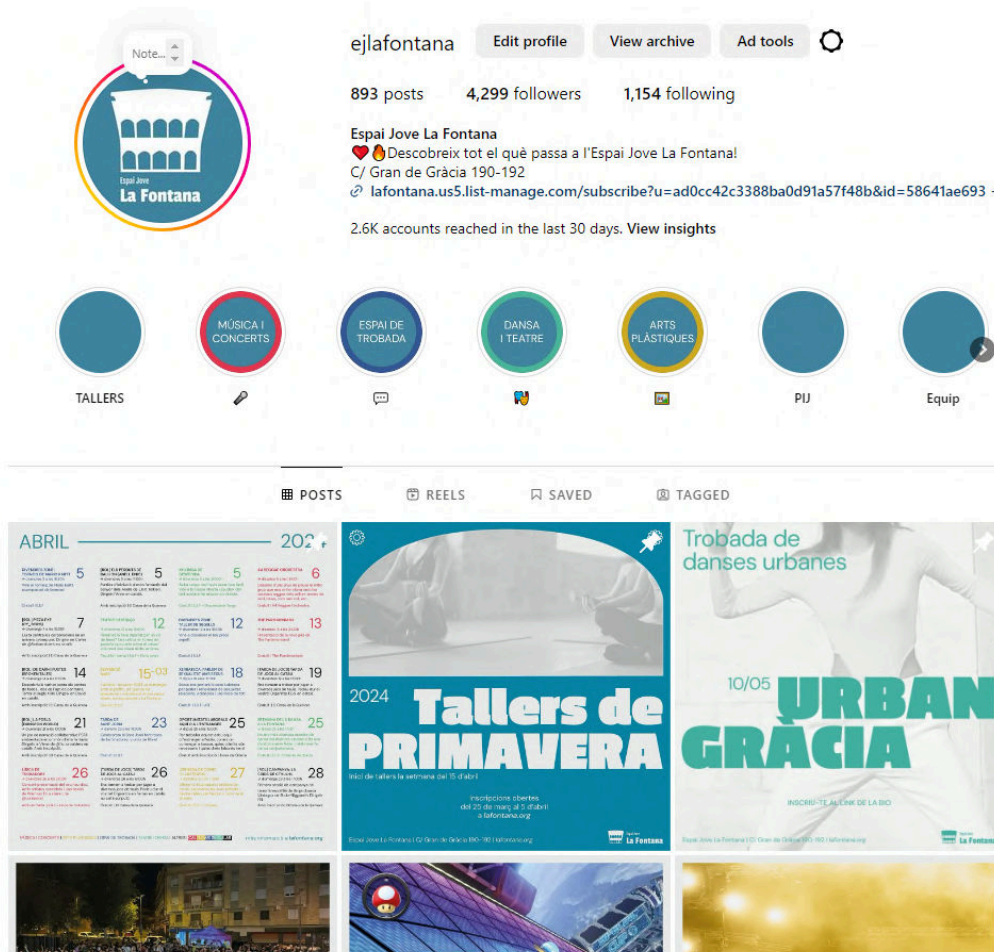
Note...

Espai Jove
La Fontana

ejlafontana Edit profile View archive Ad tools

893 posts 4,299 followers 1,154 following

Espai Jove La Fontana
❤️🔥Descobreix tot el què passa a l'Espai Jove La Fontana!
C/ Gran de Gràcia 190-192
lafontana.us5.list-manage.com/subscribe?u=ad0cc42c3388ba0d91a57f48b&id=58641ae693

2.6K accounts reached in the last 30 days. View insights

TALLERS
MÚSICA I CONCERTS 🎤
ESPAI DE TROBADA 💬
DANSA I TEATRE 🎭
ARTS PLÀSTIQUES 🖼️
PIJ
Equip

POSTS REELS SAVED TAGGED

ABRIL 2024
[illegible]

2024
Tallers de PRIMAVERA
Inici de tallers la setmana del 15 d'abril
inscripcions obertes del 25 de març al 5 d'abril a lafontana.org
Espai Jove La Fontana | C/ Gran de Gràcia 190-192 | lafontana.org
La Fontana

Trobada de danses urbanes
10/05
URBAN GRÀCIA
INSCRIU-TE AL LINK DE LA BIO
Espai Jove La Fontana | C/ Gran de Gràcia 190-192 | lafontana.org
La Fontana